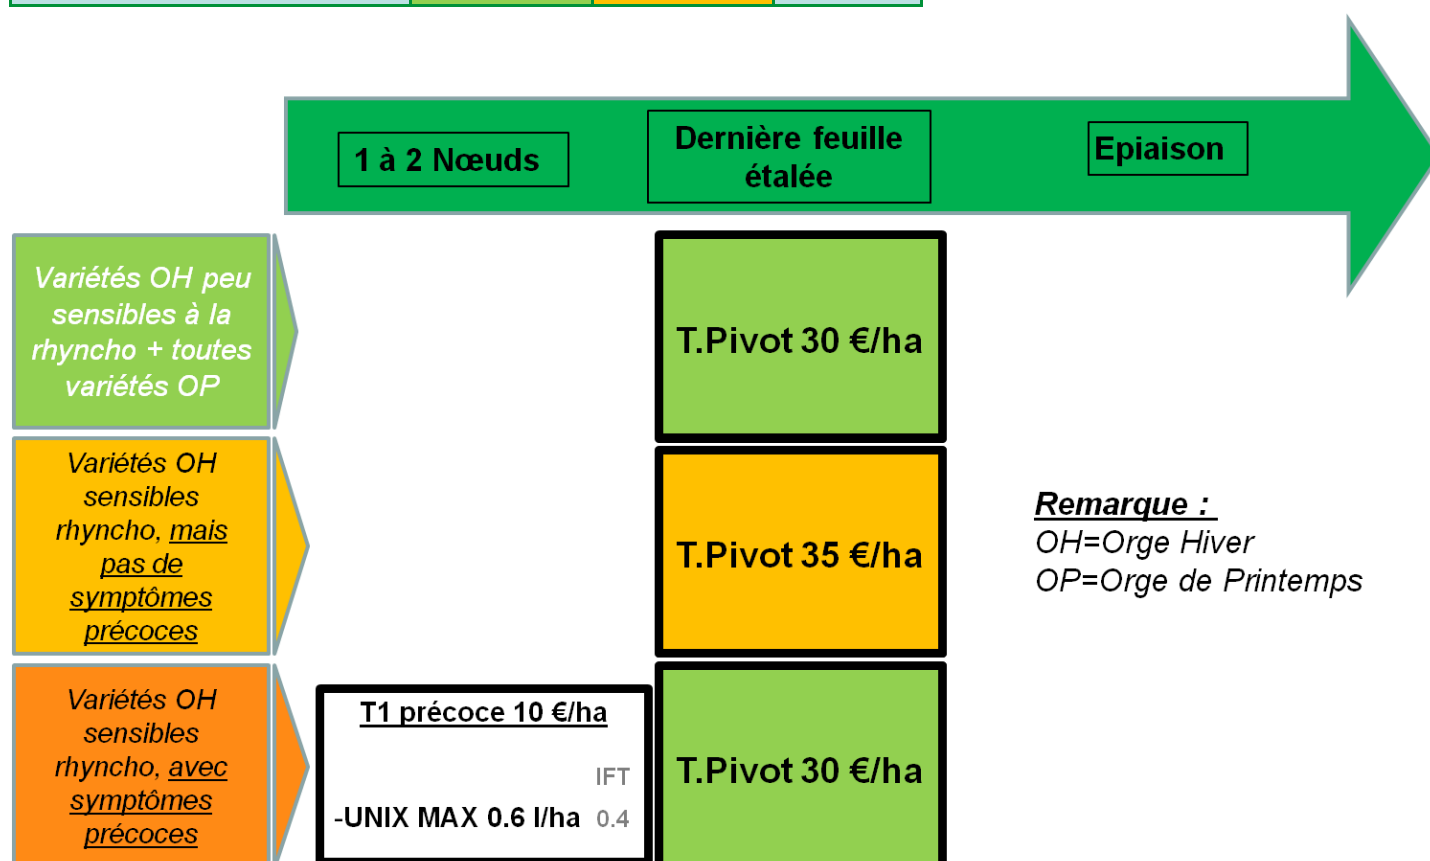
1 à 2 Nœuds

Dernière feuille étalée

Epiaison

Variétés OH peu sensibles à la rhyncho + toutes variétés OP

T.Pivot 30 €/ha

Variétés OH sensibles rhyncho, mais pas de symptômes précoces

T.Pivot 35 €/ha

Remarque :
OH=Orge Hiver
OP=Orge de Printemps

Variétés OH sensibles rhyncho, avec symptômes précoces

T1 précoce 10 €/ha

IFT

-UNIX MAX 0.6 l/ha 0.4

T.Pivot 30 €/ha